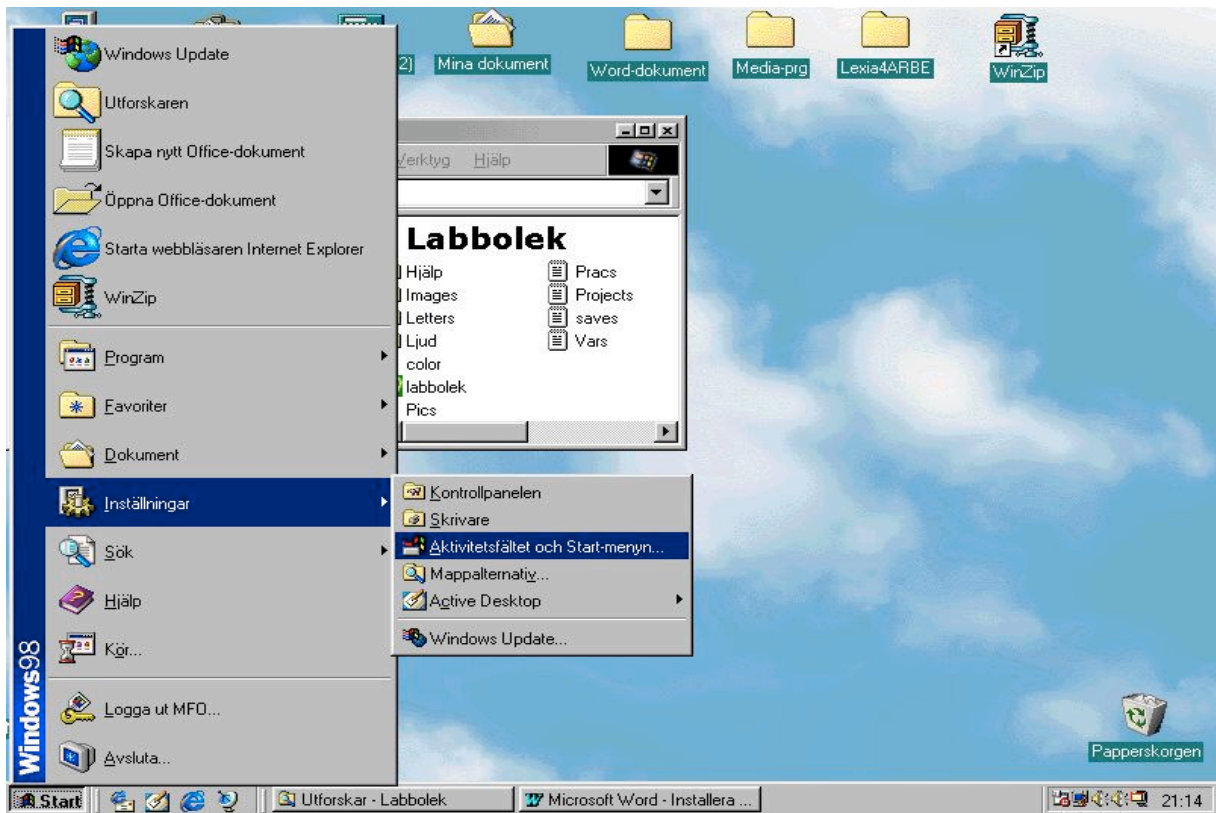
Windows Update
Utforskaren
Skapa nytt Office-dokument
Öppna Office-dokument
Starta webbläsaren Internet Explorer
WinZip
Program
Favoriter
Dokument
Inställningar
Sök
Hjälp
Kör...
Logga ut MFO...
Avsluta...
Windows98

2)
Mina dokument
Word-dokument
Media-prg
Lexia4ARBE
WinZip

Verktyg Hjälp
Labbolek
Hjälp
Images
Letters
Ljud
color
labbolek
Pics
Pracs
Projects
saves
Vars

Kontrollpanelen
Skrivare
Aktivitetsfältet och Start-menyn...
Mappalternativ...
Active Desktop
Windows Update...

Papperskorgen

Start
Utforskar - Labbolek
Microsoft Word - Installera ...
21:14